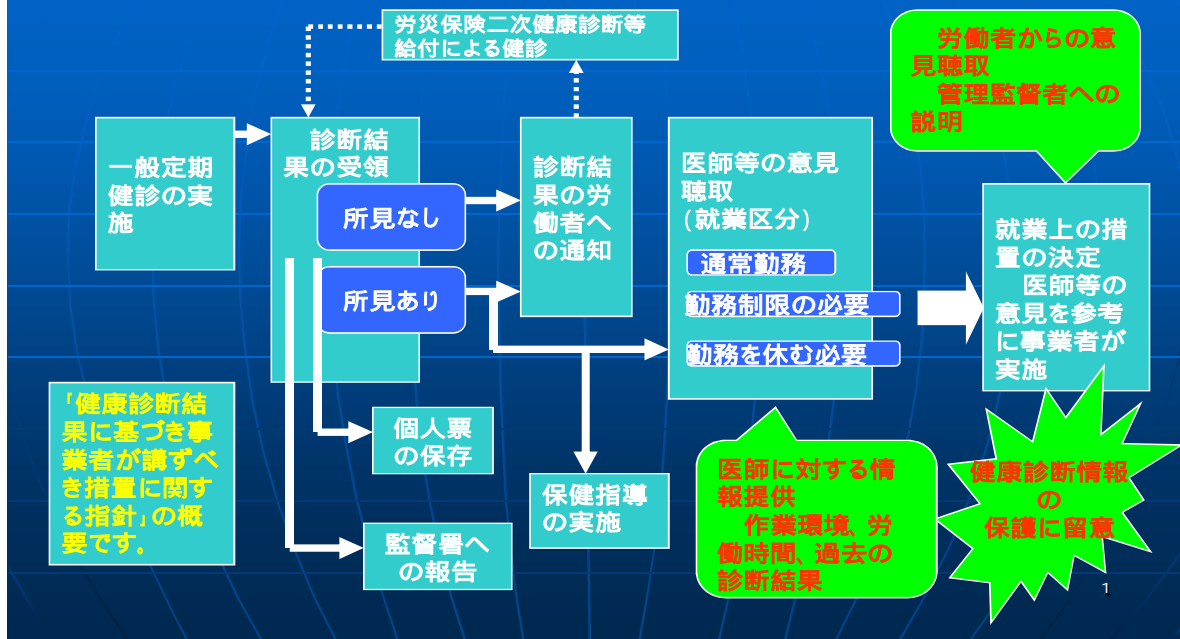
労災保険二次健康診断等給付による健診

労働者からの意見聴取
管理監督者への説明

一般定期健診の実施

診断結果の受領

所見なし

所見あり

診断結果の労働者への通知

医師等の意見聴取
(就業区分)

通常勤務

勤務制限の必要

勤務を休む必要

就業上の措置の決定
医師等の意見を参考に事業者が実施

「健康診断結果に基づき事業者が講ずべき措置に関する指針」の概要です。

個人票の保存

保健指導の実施

監督署への報告

医師に対する情報提供
作業環境、労働時間、過去の診断結果

健康診断情報の保護に留意

1